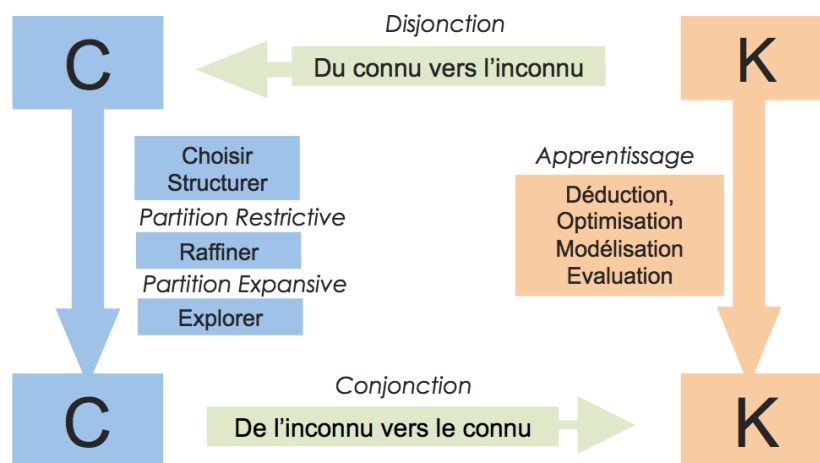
C

Disjonction

Du connu vers l’inconnu

K

Choisir
Structurer

Partition Restrictive

Raffiner

Partition Expansive

Explorer

Apprentissage

Déduction,
Optimisation
Modélisation
Evaluation

C

Conjonction

De l’inconnu vers le connu

K